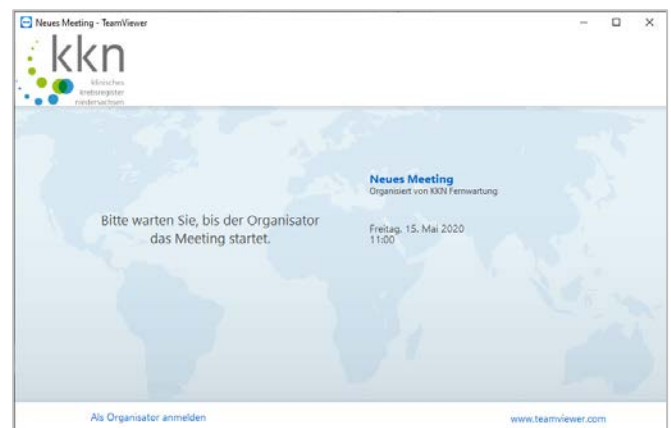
Neues Meeting - TeamViewer

kkn
klinisches krebsregister niedersachsen

Bitte warten Sie, bis der Organisator das Meeting startet.

Neues Meeting
Organisiert von KKN Fernwartung

Freitag, 15. Mai 2020
11:00

Als Organisator anmelden

www.teamviewer.com